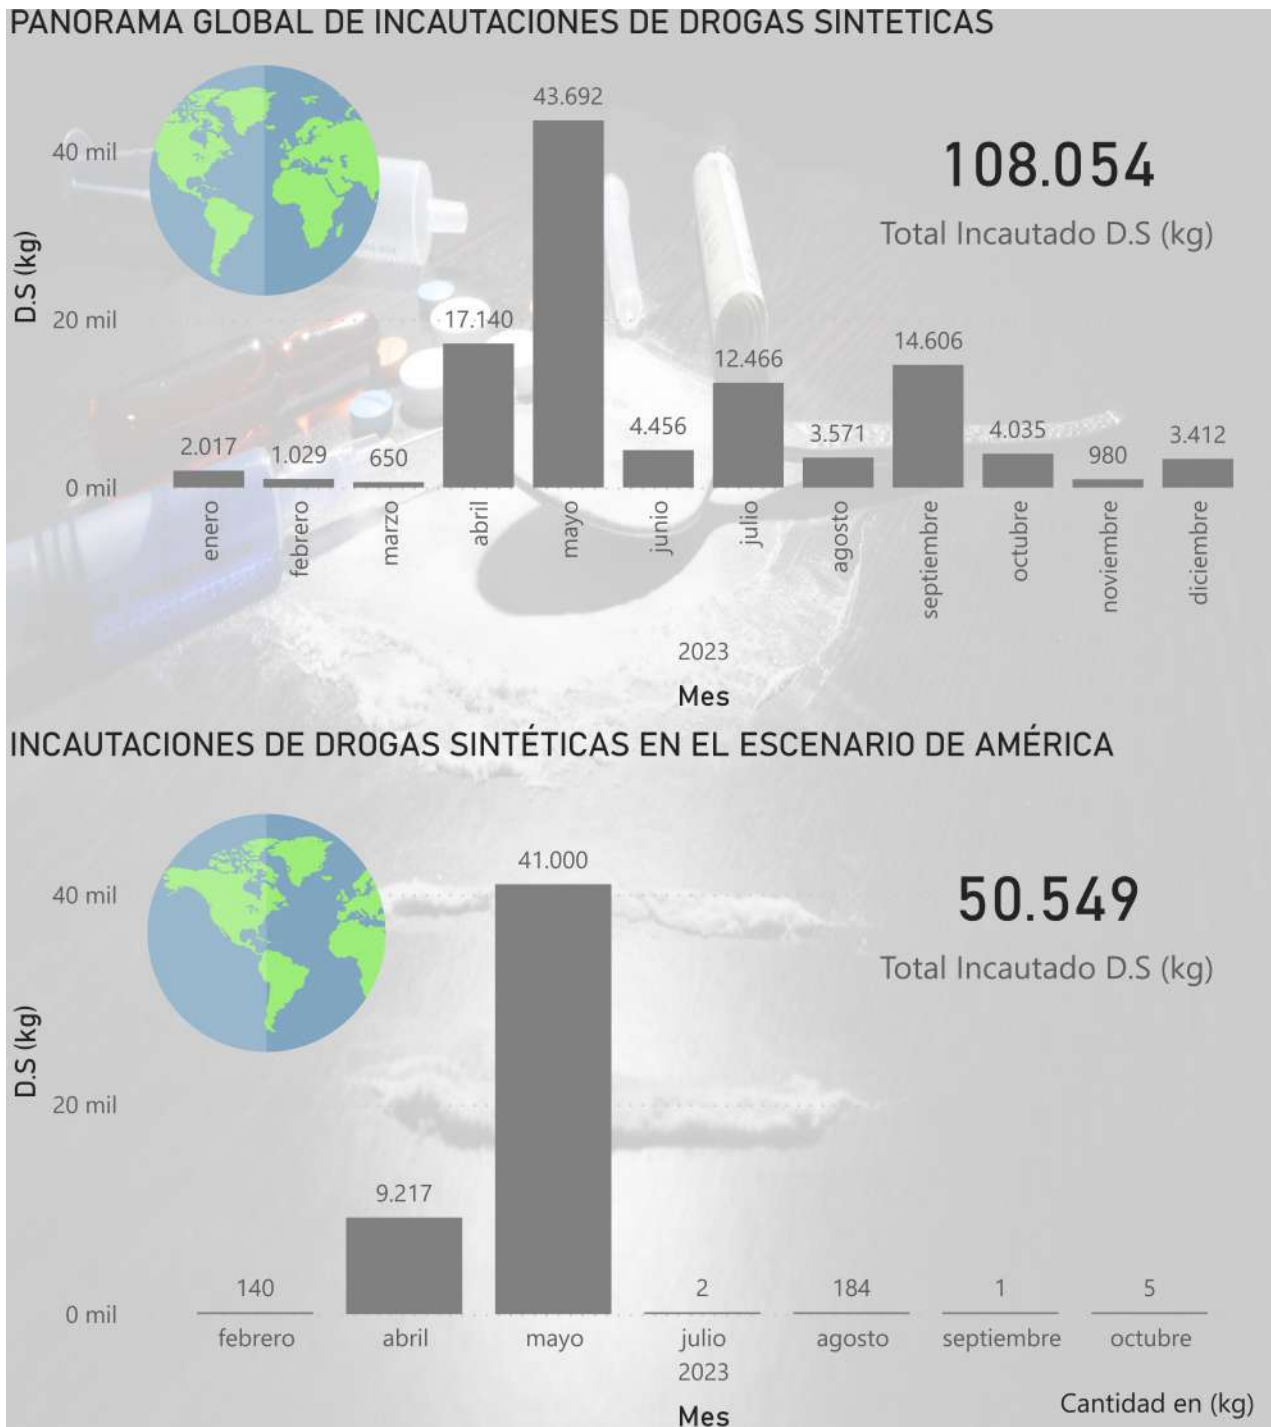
PANORAMA GLOBAL DE INCAUTACIONES DE DROGAS SINTETICAS

D.S (kg)

40 mil
20 mil
0 mil

2.017 enero
1.029 febrero
650 marzo
17.140 abril
43.692 mayo
4.456 junio
12.466 julio
3.571 agosto
14.606 septiembre
4.035 octubre
980 noviembre
3.412 diciembre

2023
Mes

108.054
Total Incautado D.S (kg)

INCAUTACIONES DE DROGAS SINTÉTICAS EN EL ESCENARIO DE AMÉRICA

D.S (kg)

40 mil
20 mil
0 mil

140 febrero
9.217 abril
41.000 mayo
2 julio
184 agosto
1 septiembre
5 octubre

2023
Mes

50.549
Total Incautado D.S (kg)

Cantidad en (kg)